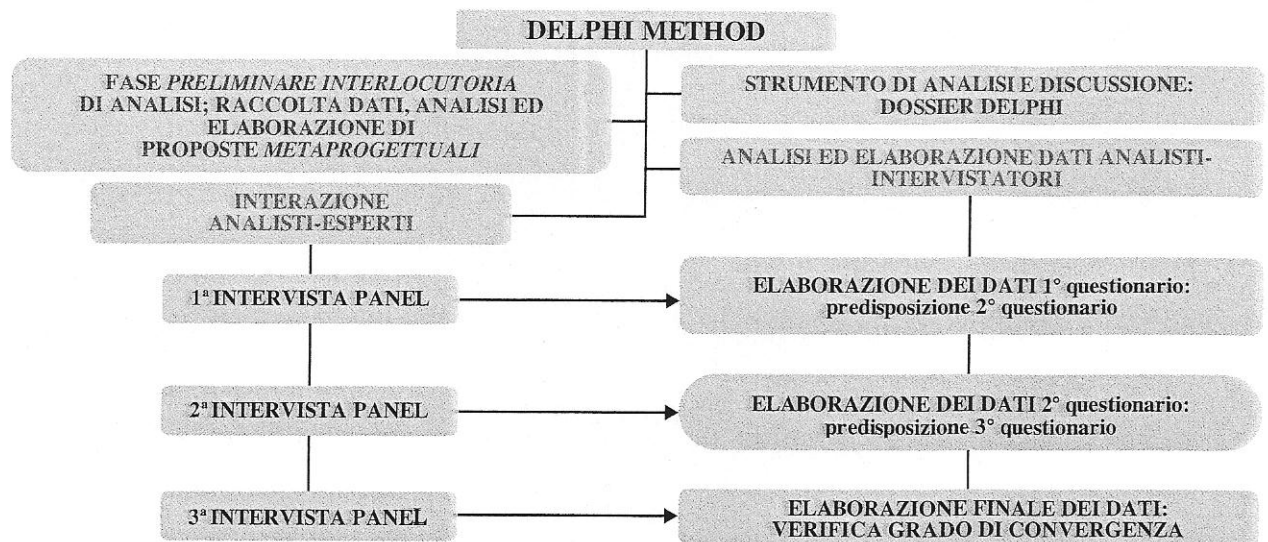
DELPHI METHOD

FASE *PRELIMINARE INTERLOCUTORIA* DI ANALISI; RACCOLTA DATI, ANALISI ED ELABORAZIONE DI PROPOSTE *METAPROGETTUALI*

STRUMENTO DI ANALISI E DISCUSSIONE: DOSSIER DELPHI

ANALISI ED ELABORAZIONE DATI ANALISTI-INTERVISTATORI

INTERAZIONE ANALISTI-ESPERTI

1ª INTERVISTA PANEL

ELABORAZIONE DEI DATI 1° questionario: predisposizione 2° questionario

2ª INTERVISTA PANEL

ELABORAZIONE DEI DATI 2° questionario: predisposizione 3° questionario

3ª INTERVISTA PANEL

ELABORAZIONE FINALE DEI DATI: VERIFICA GRADO DI CONVERGENZA